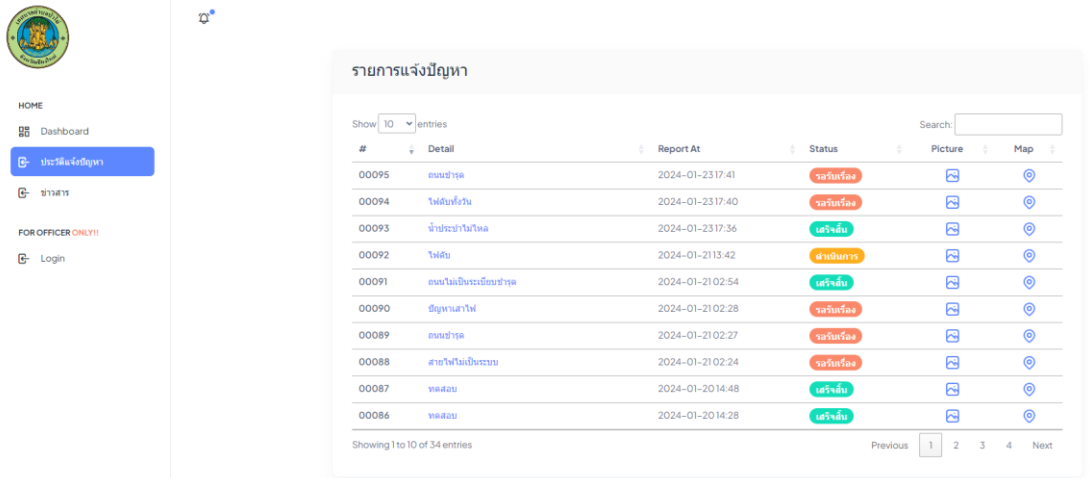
HOME
Dashboard
ประวัติแจ้งปัญหา
ข่าวสาร
FOR OFFICER ONLY!!
Login

รายการแจ้งปัญหา

Show 10 entries
Search:

| # | Detail | Report At | Status | Picture | Map |
|---|---|---|---|---|---|
| 00095 | ถนนชำรุด | 2024-01-23 17:41 | รอรับเรื่อง | | |
| 00094 | ไฟดับทั้งวัน | 2024-01-23 17:40 | รอรับเรื่อง | | |
| 00093 | น้ำประปาไม่ไหล | 2024-01-23 17:36 | เสร็จสิ้น | | |
| 00092 | ไฟดับ | 2024-01-21 13:42 | ดำเนินการ | | |
| 00091 | ถนนไม่เป็นระเบียบชำรุด | 2024-01-21 02:54 | เสร็จสิ้น | | |
| 00090 | ปัญหาเสาไฟ | 2024-01-21 02:28 | รอรับเรื่อง | | |
| 00089 | ถนนชำรุด | 2024-01-21 02:27 | รอรับเรื่อง | | |
| 00088 | สายไฟไม่เป็นระบบ | 2024-01-21 02:24 | รอรับเรื่อง | | |
| 00087 | ทดสอบ | 2024-01-20 14:48 | เสร็จสิ้น | | |
| 00086 | ทดสอบ | 2024-01-20 14:28 | เสร็จสิ้น | | |

Showing 1 to 10 of 34 entries
Previous 1 2 3 4 Next